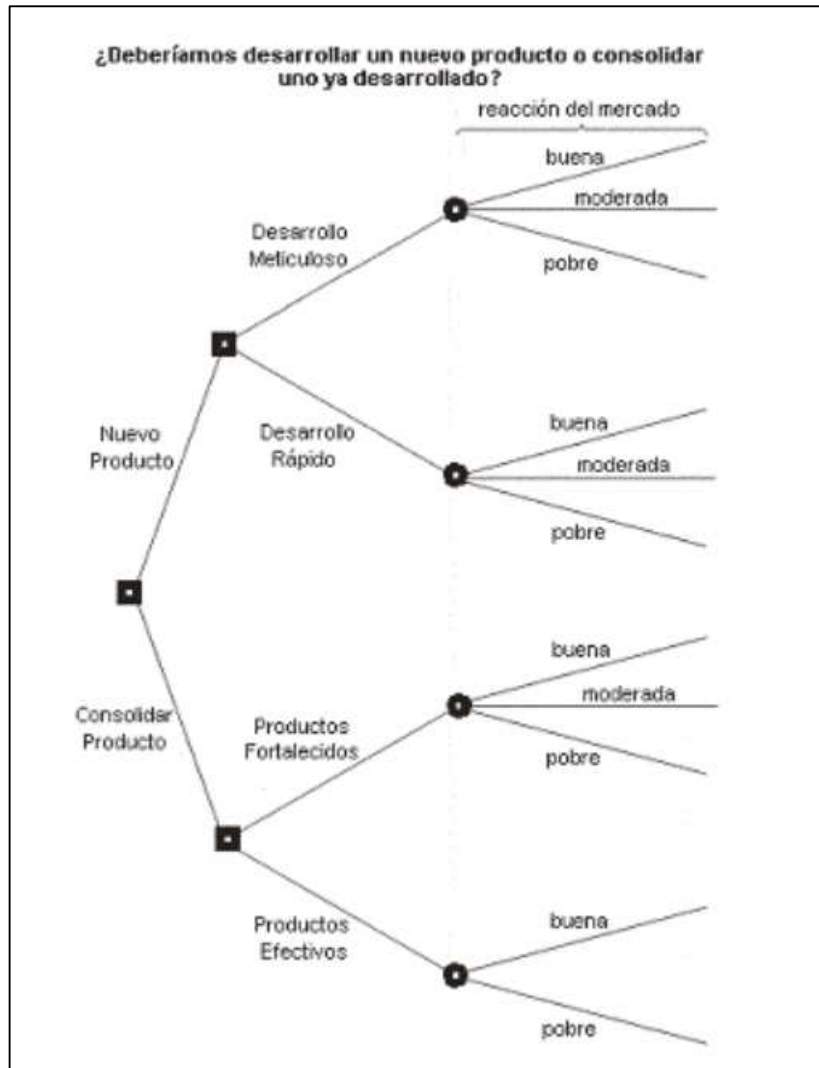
¿Deberíamos desarrollar un nuevo producto o consolidar uno ya desarrollado?

reacción del mercado

Desarrollo Meticuloso

buena

moderada

pobre

Nuevo Producto

Desarrollo Rápido

buena

moderada

pobre

Consolidar Producto

Productos Fortalecidos

buena

moderada

pobre

Productos Efectivos

buena

pobre